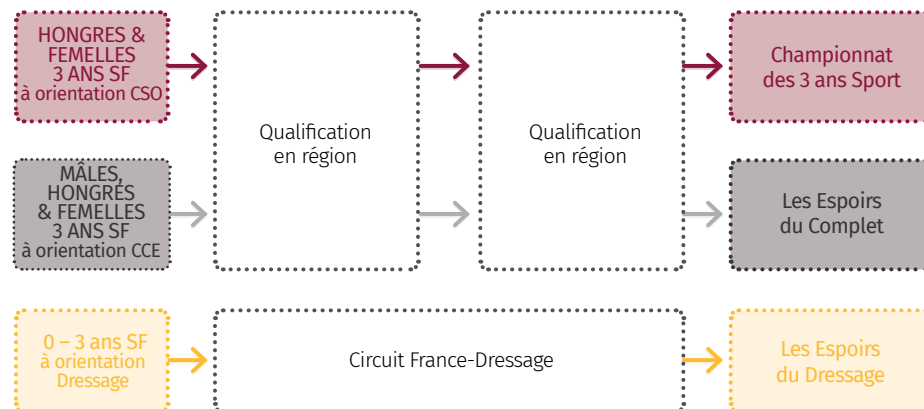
HONGRES & FEMELLES 3 ANS SF à orientation CSO

Qualification en région

Qualification en région

Championnat des 3 ans Sport

MÂLES, HONGRES & FEMELLES 3 ANS SF à orientation CCE

Les Espoirs du Complet

0 – 3 ans SF à orientation Dressage

Circuit France-Dressage

Les Espoirs du Dressage